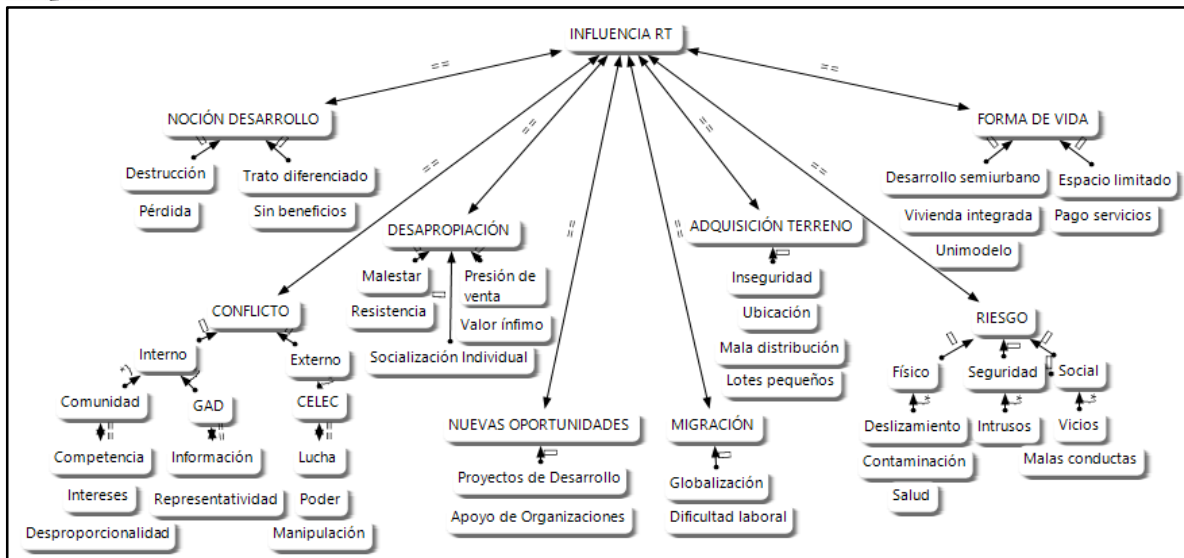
INFLUENCIA RT

NOCIÓN DESARROLLO
Destrucción
Pérdida
Trato diferenciado
Sin beneficios

DESAPROPIACIÓN
Malestar
Resistencia
Presión de venta
Valor ínfimo
Socialización Individual

ADQUISICIÓN TERRENO
Inseguridad
Ubicación
Mala distribución
Lotes pequeños

FORMA DE VIDA
Desarrollo semiurbano
Espacio limitado
Vivienda integrada
Pago servicios
Unimodelo

CONFLICTO
Interno
Externo
Comunidad
GAD
CELEC
Competencia
Información
Lucha
Intereses
Representatividad
Poder
Desproporcionalidad
Manipulación

NUEVAS OPORTUNIDADES
Proyectos de Desarrollo
Apoyo de Organizaciones

MIGRACIÓN
Globalización
Dificultad laboral

RIESGO
Físico
Seguridad
Social
Deslizamiento
Intrusos
Vicios
Contaminación
Malas conductas
Salud